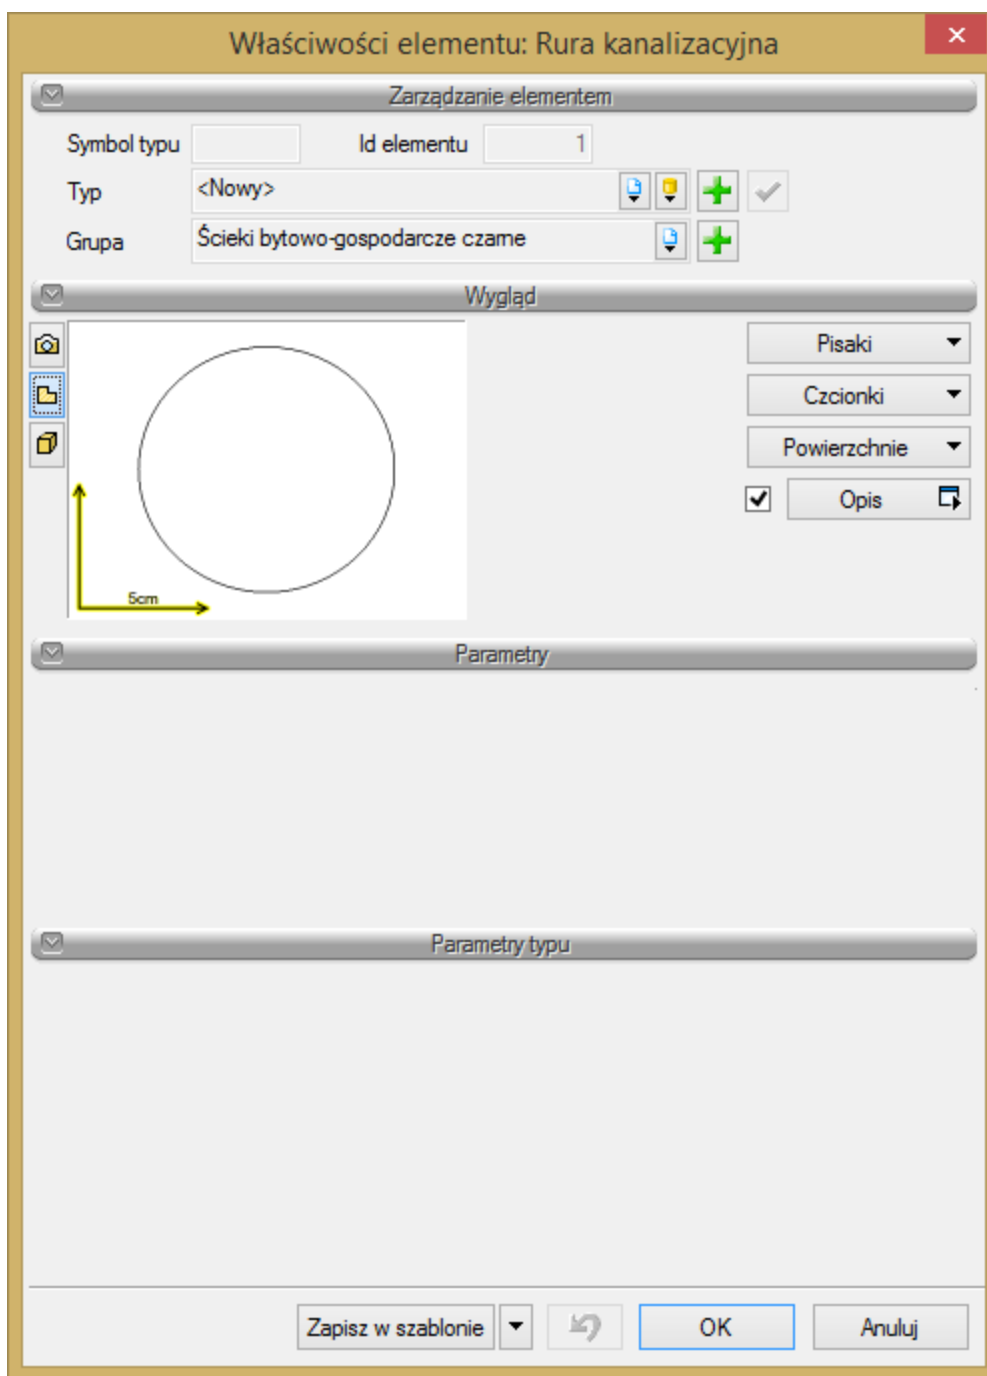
Właściwości elementu: Rura kanalizacyjna

Zarządzanie elementem

Symbol typu

Id elementu 1

Typ <Nowy>

Grupa Ścieki bytowo-gospodarcze czarne

Wygląd

5cm

Pisaki

Czcionki

Powierzchnie

Opis

Parametry

Parametry typu

Zapisz w szablonie

OK

Anuluj